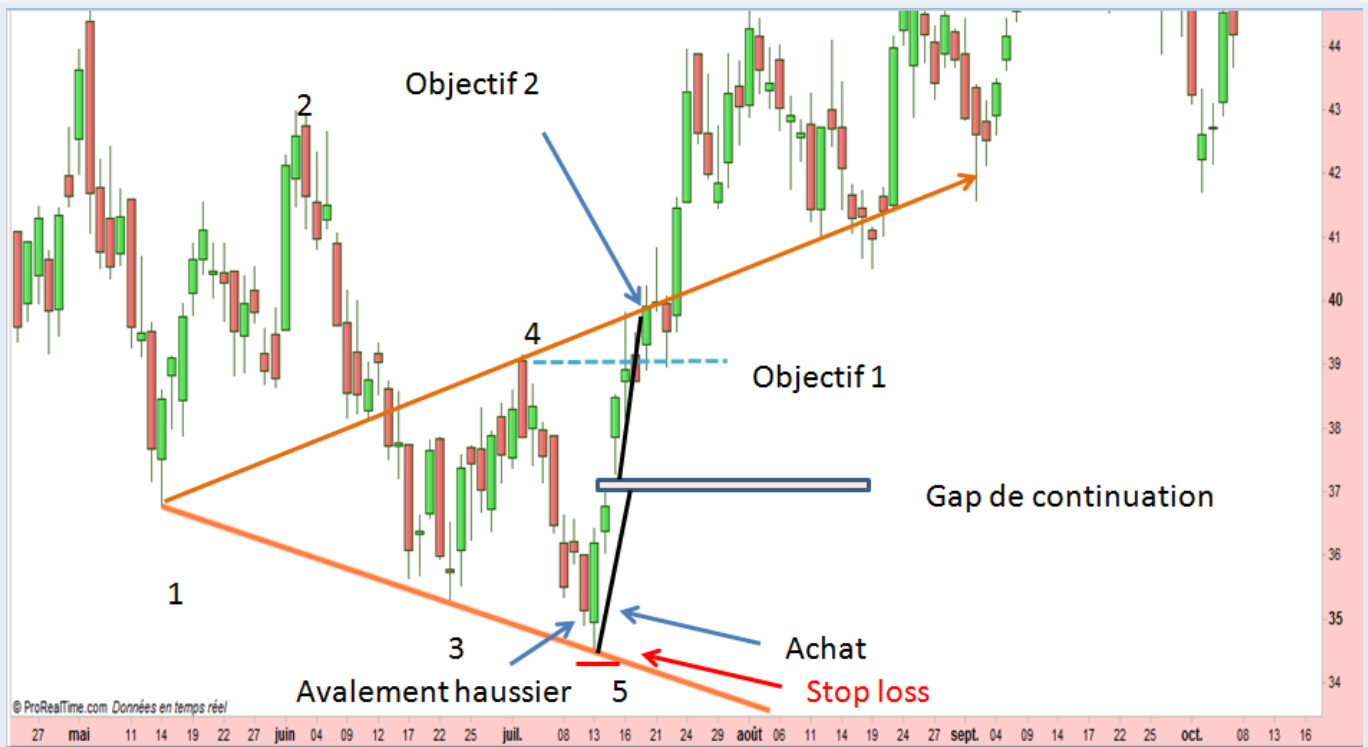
Objectif 2

2

4

Objectif 1

Gap de continuation

1

3

Achat

Avalement haussier

5

Stop loss

44
43
42
41
40
39
38
37
36
35
34

© ProRealTime.com Données en temps réel

27 mai 11 14 19 22 27 juin 04 09 12 17 22 25 juil. 08 13 16 21 24 29 août 06 11 14 19 24 27 sept. 04 09 14 17 22 25 oct. 08 13 16